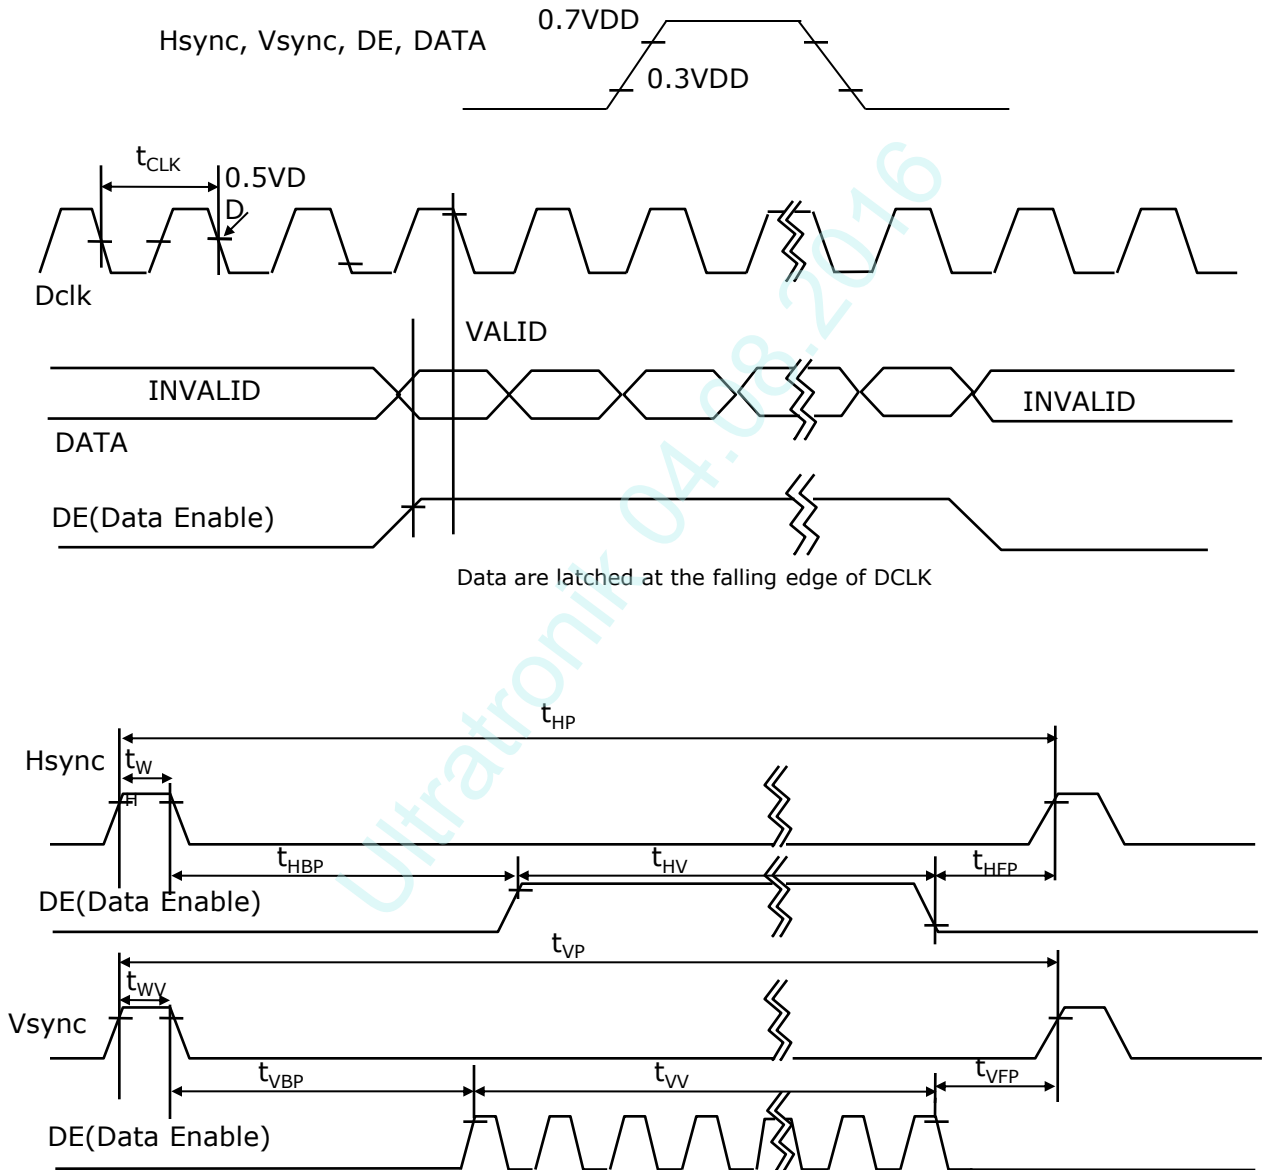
Hsync, Vsync, DE, DATA

0.7VDD

0.3VDD

$t_{CLK}$

0.5VDD

Dclk

VALID

INVALID

INVALID

DATA

DE(Data Enable)

Data are latched at the falling edge of DCLK

Ultratronik 04.08.2016

$t_{HP}$

Hsync

$t_{WH}$

$t_{HBP}$

$t_{HV}$

$t_{HFP}$

DE(Data Enable)

$t_{VP}$

$t_{WV}$

Vsync

$t_{VBP}$

$t_{VV}$

$t_{VFP}$

DE(Data Enable)